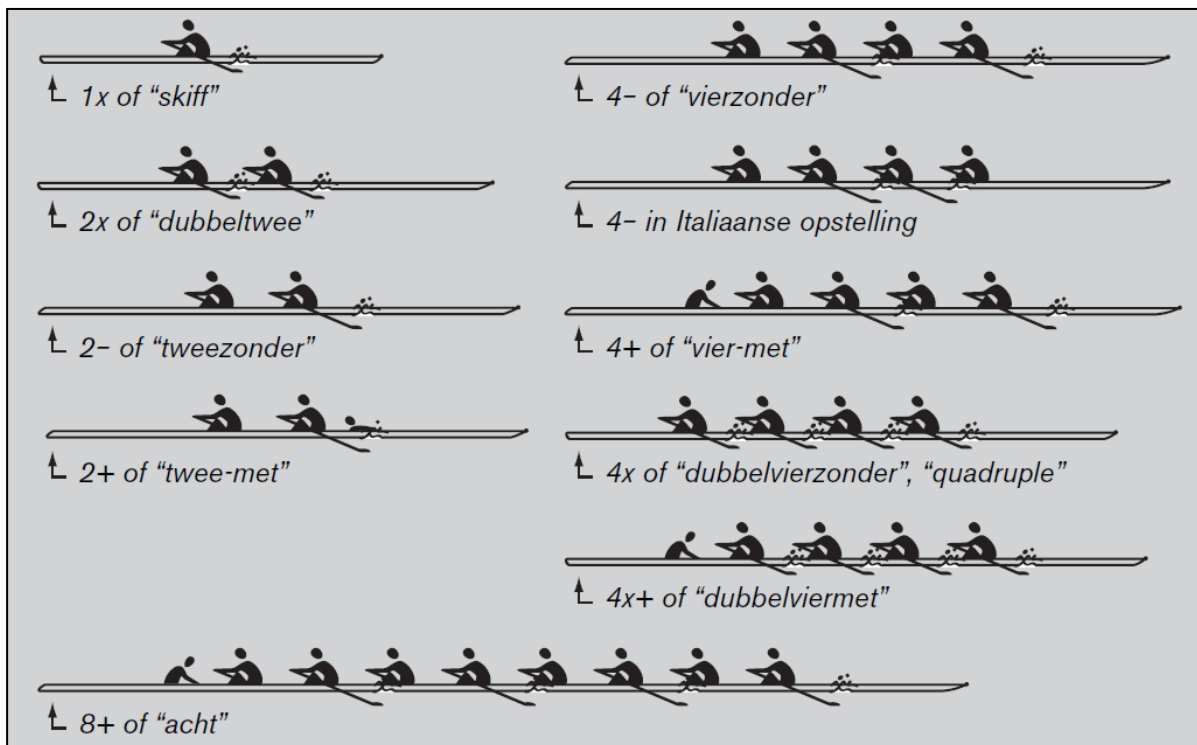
1x of “skiff”

2x of “dubbeltwee”

2− of “tweezonder”

2+ of “twee-met”

4− of “vierzonder”

4− in Italiaanse opstelling

4+ of “vier-met”

4x of “dubbelvierzonder”, “quadruple”

4x+ of “dubbelviermet”

8+ of “acht”